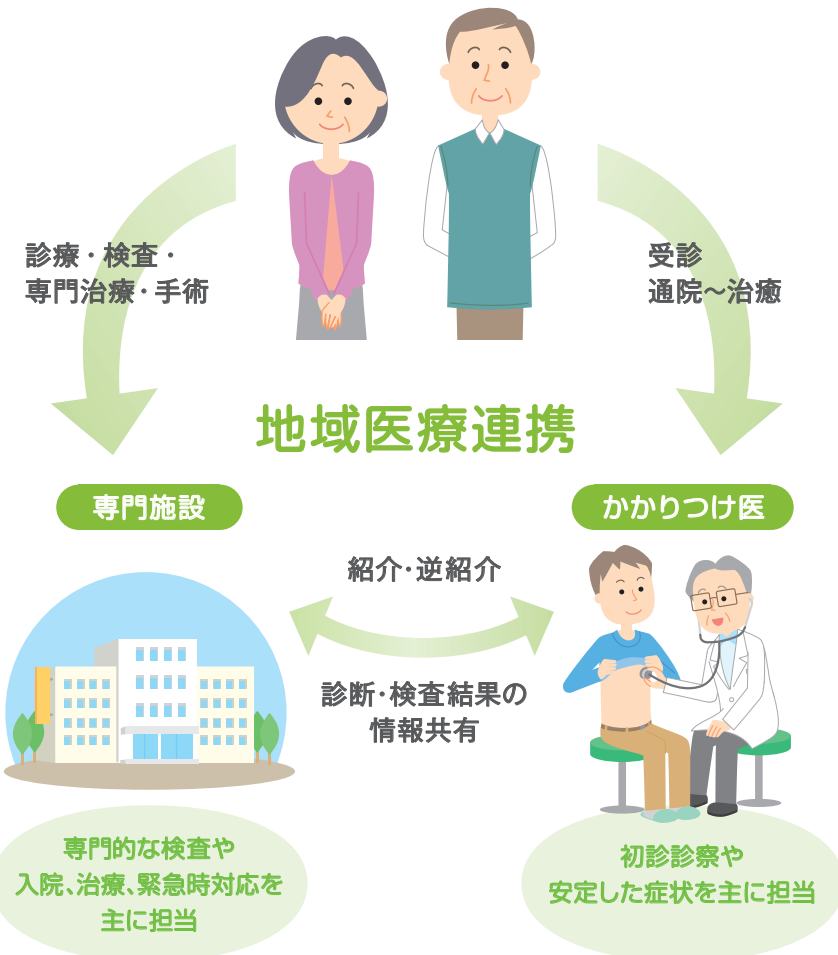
診療・検査・
専門治療・手術

受診
通院～治癒

地域医療連携

専門施設

かかりつけ医

紹介･逆紹介

診断･検査結果の
情報共有

専門的な検査や
入院、治療、緊急時対応を
主に担当

初診診察や
安定した症状を主に担当